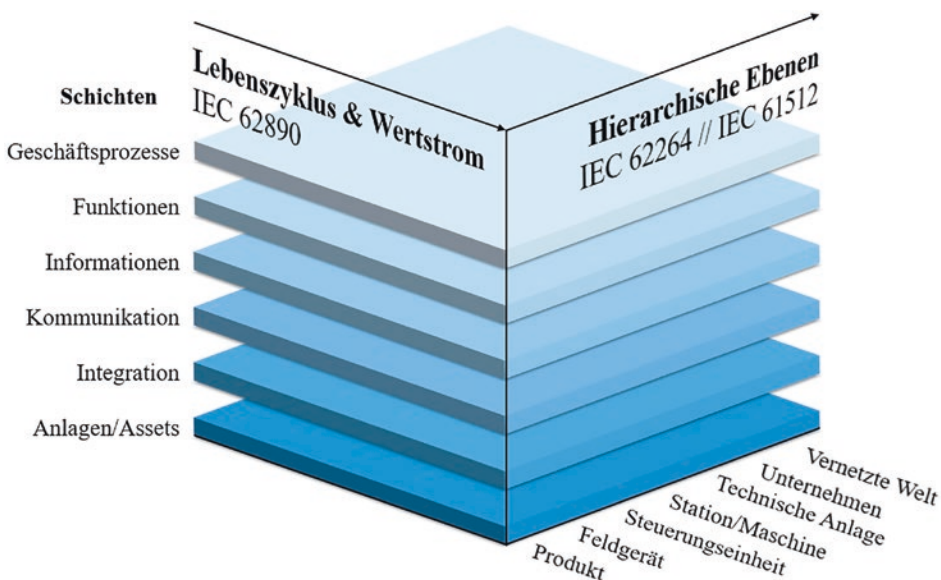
Schichten

Lebenszyklus & Wertstrom
IEC 62890

Hierarchische Ebenen
IEC 62264 // IEC 61512

Geschäftsprozesse

Funktionen

Informationen

Kommunikation

Integration

Anlagen/Assets

Vernetzte Welt
Unternehmen
Technische Anlage
Station/Maschine
Steuerungseinheit
Feldgerät
Produkt